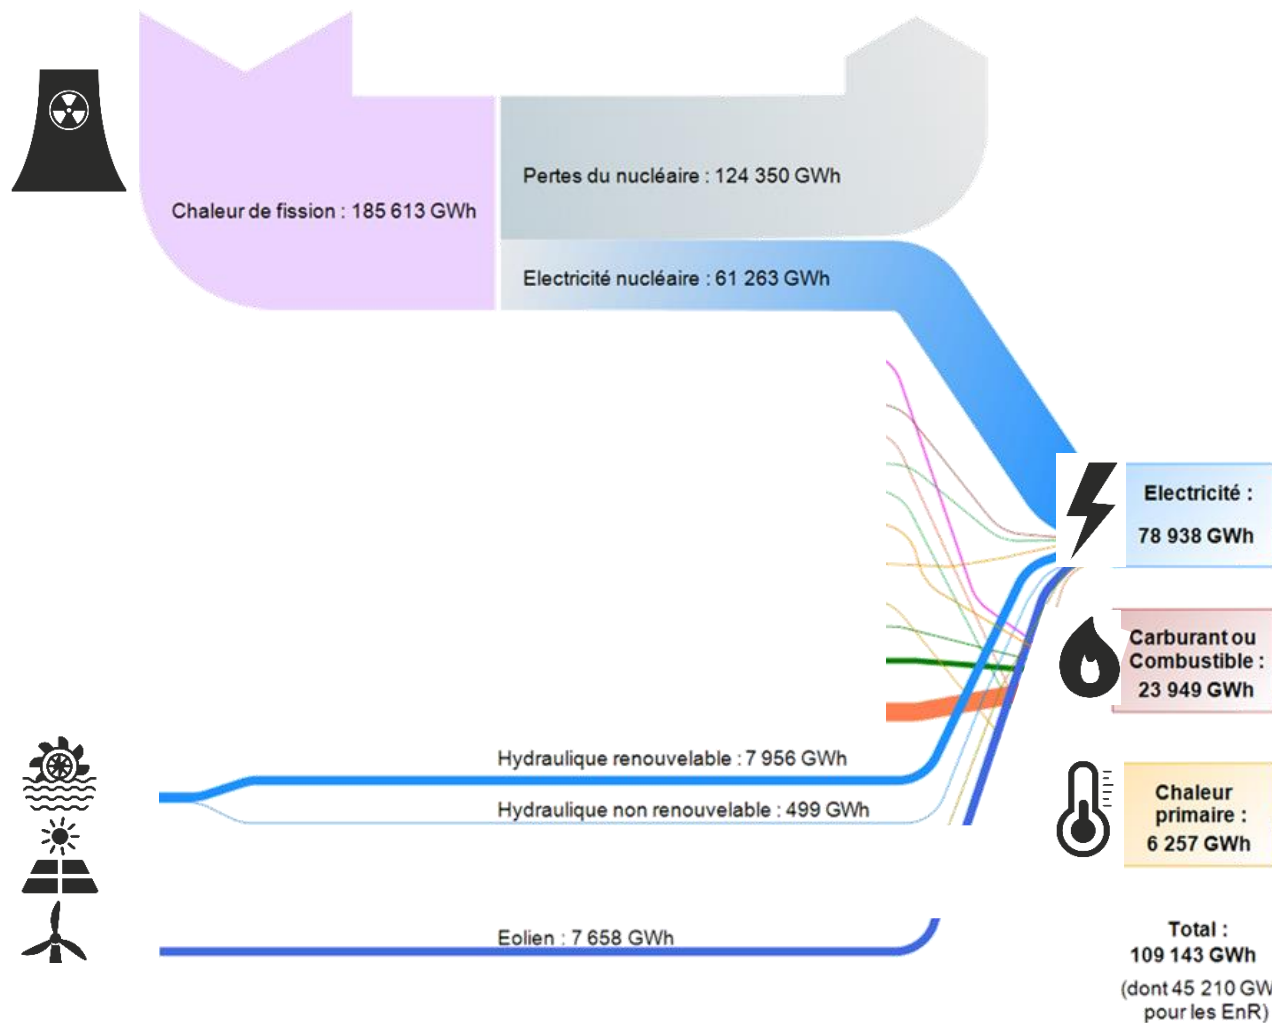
Chaleur de fission : 185 613 GWh

Pertes du nucléaire : 124 350 GWh

Electricité nucléaire : 61 263 GWh

Electricité : 78 938 GWh

Carburant ou Combustible : 23 949 GWh

Chaleur primaire : 6 257 GWh

Hydraulique renouvelable : 7 956 GWh

Hydraulique non renouvelable : 499 GWh

Eolien : 7 658 GWh

Total : 109 143 GWh (dont 45 210 GW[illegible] pour les EnR)